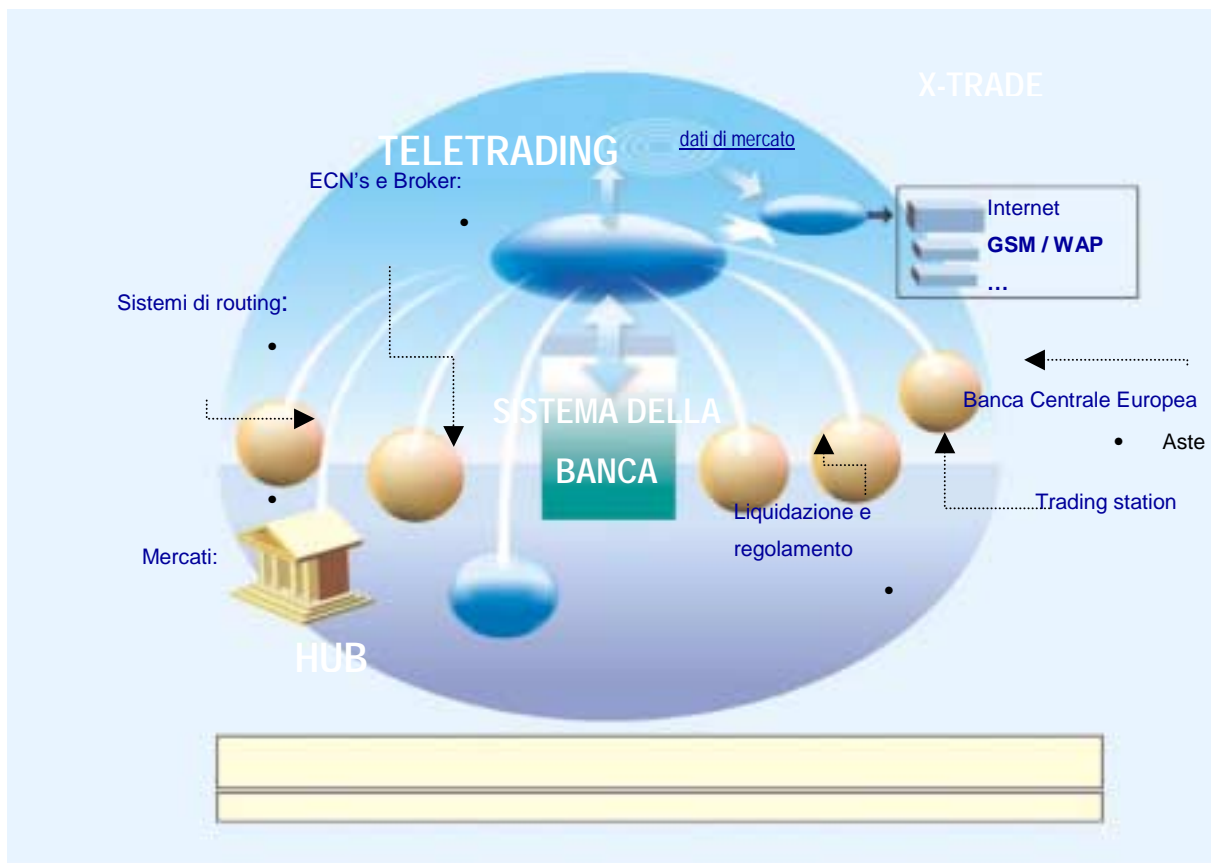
X-TRADE

TELETRADING

dati di mercato

ECN's e Broker:

•

Internet

GSM / WAP

...

Sistemi di routing:

•

SISTEMA DELLA

BANCA

Banca Centrale Europea

• Aste

•

Trading station

Liquidazione e regolamento

Mercati:

•

HUB